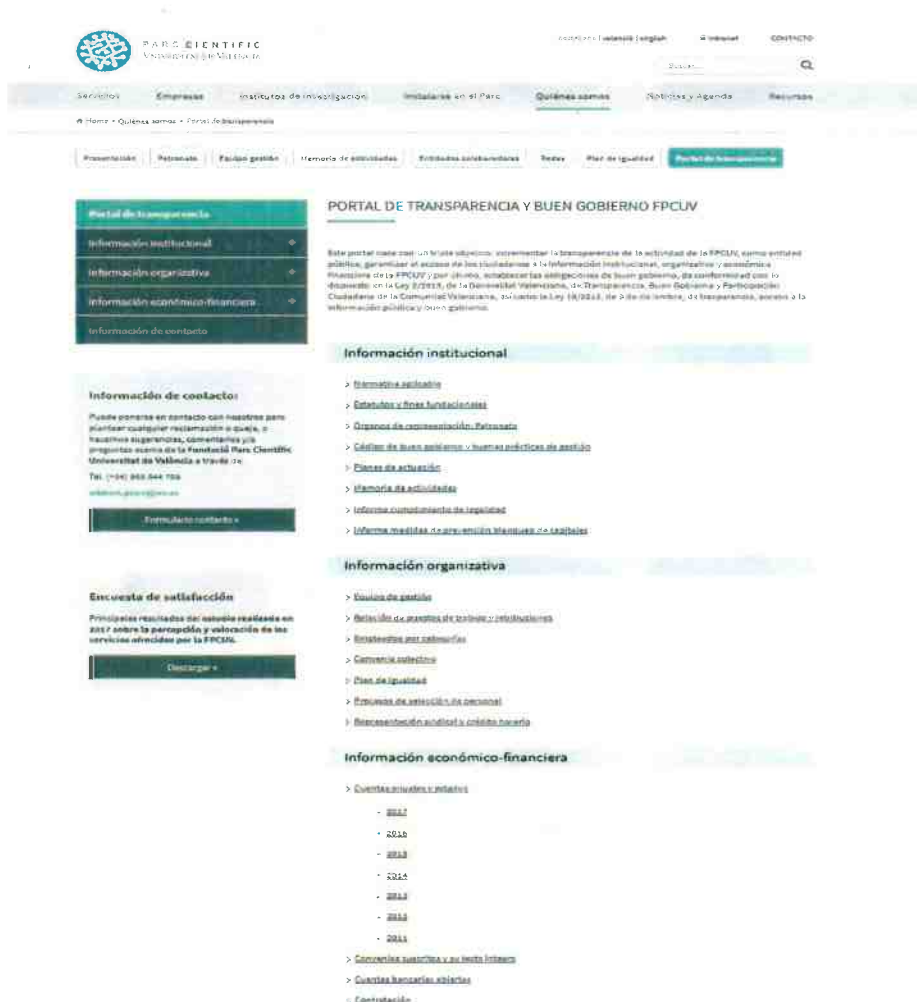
PARC CIENTIFIC
UNIVERSITAT DE VALÈNCIA

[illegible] | valencià | english   Intranet   CONTACTO

Buscar...

Servicios   Empresas   Institutos de investigación   Instalarse en el Parc   Quiénes somos   Noticias y Agenda   Recursos

Home > Quiénes somos > Portal de transparencia

Presentación | Patronato | Equipo gestión | Memoria de actividades | Entidades colaboradoras | Redes | Plan de igualdad | Portal de transparencia

Portal de transparencia
Información institucional
Información organizativa
Información económico-financiera
Información de contacto

Información de contacto:
Puede ponerse en contacto con nosotros para plantear cualquier reclamación o queja, o hacernos sugerencias, comentarios y/o preguntas acerca de la Fundació Parc Científic Universitat de València a través de:
Tel. (+34) 963 544 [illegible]
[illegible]
Formulario contacto »

Encuesta de satisfacción
Principales resultados del estudio realizado en 2017 sobre la percepción y valoración de los servicios ofrecidos por la FPCUV.
Descargar »

PORTAL DE TRANSPARENCIA Y BUEN GOBIERNO FPCUV

Este portal nace con un triple objetivo: incrementar la transparencia de la actividad de la FPCUV, como entidad pública, garantizar el acceso de los ciudadanos a la información institucional, organizativa y económica financiera de la FPCUV y, por último, establecer las obligaciones de buen gobierno, de conformidad con lo dispuesto en la Ley 2/2015, de la Generalitat Valenciana, de Transparencia, Buen Gobierno y Participación Ciudadana de la Comunitat Valenciana, así como la Ley 19/2013, de 9 de diciembre, de transparencia, acceso a la información pública y buen gobierno.

Información institucional
> Normativa aplicable
> Estatutos y fines fundacionales
> Órganos de representación: Patronato
> Código de buen gobierno y buenas prácticas de gestión
> Planes de actuación
> Memoria de actividades
> Informe cumplimiento de legalidad
> Informe medidas de prevención blanqueo de capitales

Información organizativa
> Equipo de gestión
> Relación de puestos de trabajo y retribuciones
> Empleados por categorías
> Convenio colectivo
> Plan de igualdad
> Procesos de selección de personal
> Representación sindical y crédito horario

Información económico-financiera
> Cuentas anuales y relativo
- 2017
- 2016
- 2015
- 2014
- 2013
- 2012
- 2011
> Convenios suscritos y su texto íntegro
> Cuentas bancarias abiertas
> Contratación